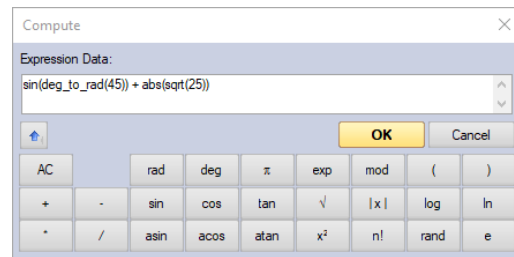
Compute

Expression Data:

sin(deg_to_rad(45)) + abs(sqrt(25))

OK Cancel

| AC | | rad | deg | π | exp | mod | ( | ) |
|---|---|---|---|---|---|---|---|---|
| + | - | sin | cos | tan | √ | \|x\| | log | ln |
| * | / | asin | acos | atan | x² | n! | rand | e |